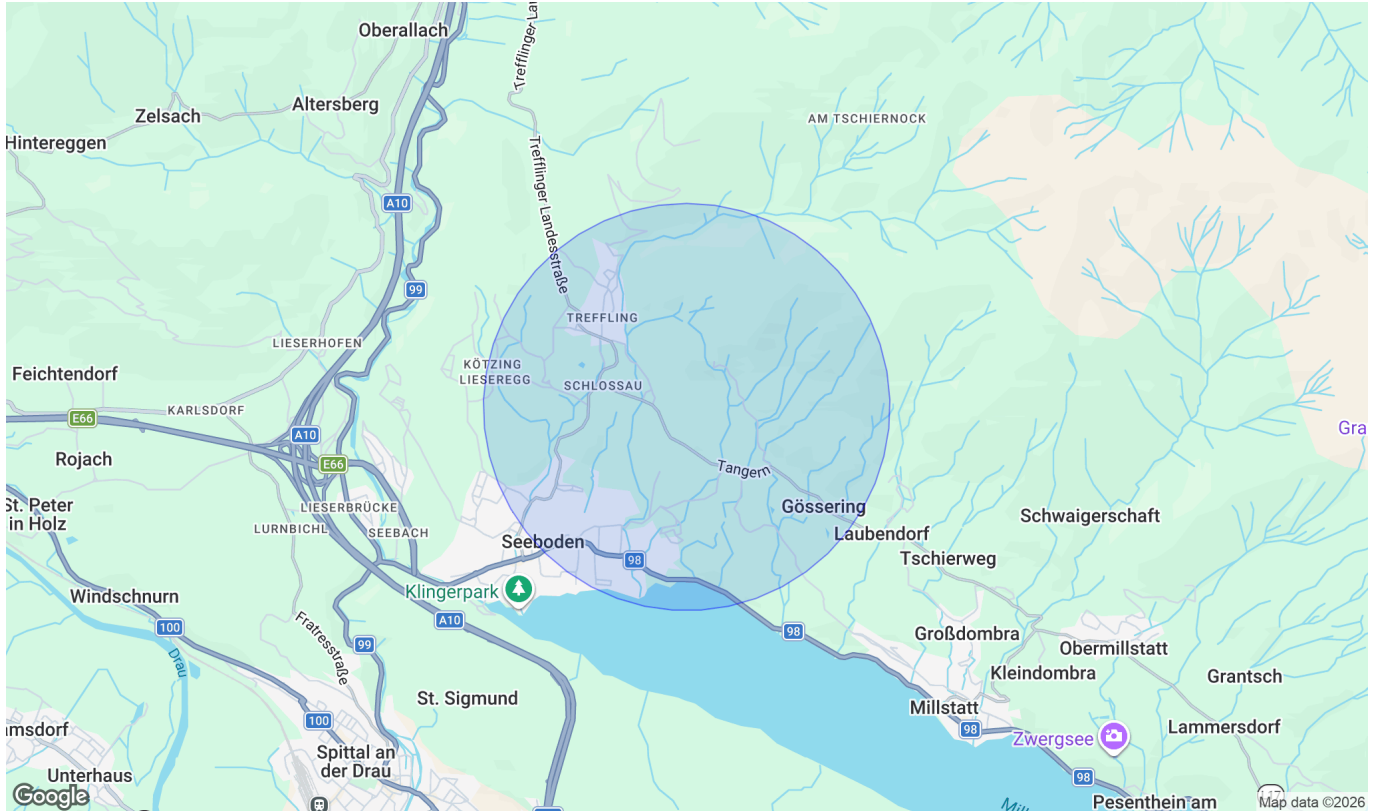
Oberallach
Trefflinger Lan
Zelsach
Altersberg
Hintereggen
AM TSCHIERNOCK
Trefflinger Landesstraße
A10
99
TREFFLING
LIESERHOFEN
KÖTZING
LIESEREGG
Feichtendorf
SCHLOSSAU
E66
KARLSDORF
Gra
A10
Rojach
E66
Tangern
St. Peter in Holz
LIESERBRÜCKE
Gössering
LURNBICHL
SEEBACH
Laubendorf
Schwaigerschaft
Seeboden
98
Tschierweg
Klingerpark
Windschnurn
A10
98
100
Drau
Fratresstraße
Großdombra
99
Obermillstatt
Kleindombra
Grantsch
St. Sigmund
Millstatt
100
98
Zwergsee
Lammersdorf
msdorf
Spittal an der Drau
Unterhaus
98
Google
Pesenthein am
Map data ©2026